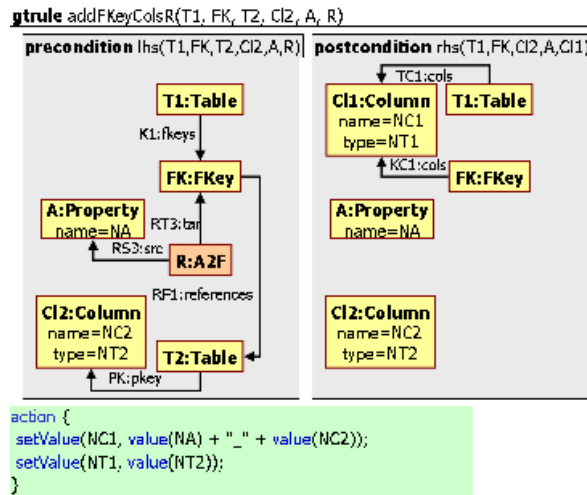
gtrule addFKeyColsR(T1, FK, T2, Cl2, A, R)

precondition lhs(T1,FK,T2,Cl2,A,R)

T1:Table

K1:fkeys

FK:FKey

A:Property
name=NA

RT3:tar

RS3:src

R:A2F

RF1:references

Cl2:Column
name=NC2
type=NT2

T2:Table

PK:pkey

postcondition rhs(T1,FK,Cl2,A,Cl1)

TC1:cols

Cl1:Column
name=NC1
type=NT1

T1:Table

KC1:cols

FK:FKey

A:Property
name=NA

Cl2:Column
name=NC2
type=NT2

action {
setValue(NC1, value(NA) + "_" + value(NC2));
setValue(NT1, value(NT2));
}